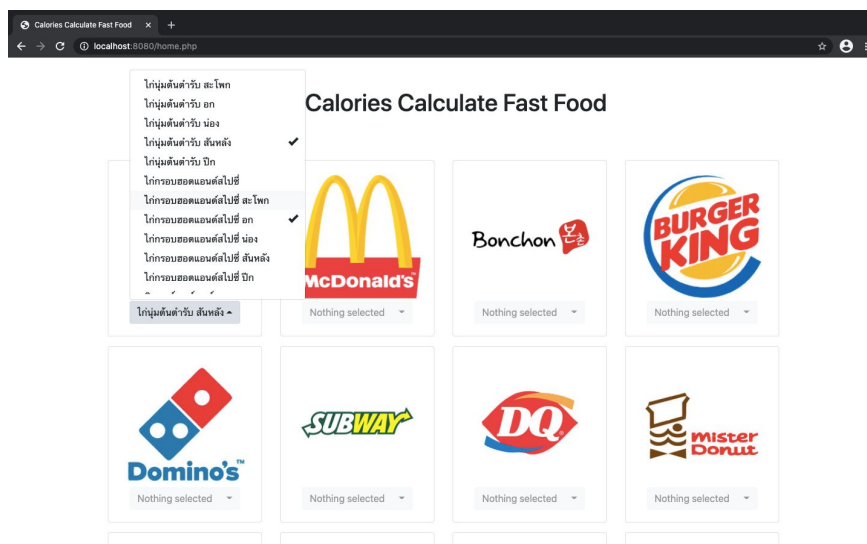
Calories Calculate Fast Food ×
localhost:8080/home.php

ไก่นุ่มต้นตำรับ สะโพก
ไก่นุ่มต้นตำรับ อก
ไก่นุ่มต้นตำรับ น่อง
ไก่นุ่มต้นตำรับ สันหลัง ✔
ไก่นุ่มต้นตำรับ ปีก
ไก่กรอบฮอตแอนด์สไปซี่
ไก่กรอบฮอตแอนด์สไปซี่ สะโพก
ไก่กรอบฮอตแอนด์สไปซี่ อก ✔
ไก่กรอบฮอตแอนด์สไปซี่ น่อง
ไก่กรอบฮอตแอนด์สไปซี่ สันหลัง
ไก่กรอบฮอตแอนด์สไปซี่ ปีก
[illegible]

Calories Calculate Fast Food

McDonald's

Bonchon 본촌

BURGER KING

ไก่นุ่มต้นตำรับ สันหลัง

Nothing selected

Nothing selected

Nothing selected

Domino's

SUBWAY

DQ

mister Donut

Nothing selected

Nothing selected

Nothing selected

Nothing selected